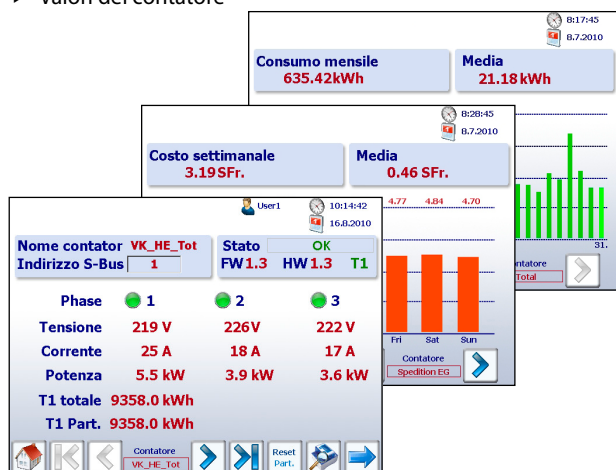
➢ Valori del contatore

8:17:45
8.7.2010

Consumo mensile
635.42kWh

Media
21.18kWh

31.

ontatore
Total

8:28:45
8.7.2010

Costo settimanale
3.19SFr.

Media
0.46 SFr.

4.77 4.84 4.70

Fri Sat Sun

Contatore
Spedition EG

User1
10:14:42
16.8.2010

Nome contator VK_HE_Tot
Indirizzo S-Bus 1

Stato OK
FW1.3 HW1.3 T1

Phase 1 2 3
Tensione 219 V 226V 222 V
Corrente 25 A 18 A 17 A
Potenza 5.5 kW 3.9 kW 3.6 kW
T1 totale 9358.0 kWh
T1 Part. 9358.0 kWh

Contatore
VK_HE_Tot

Reset
Part.